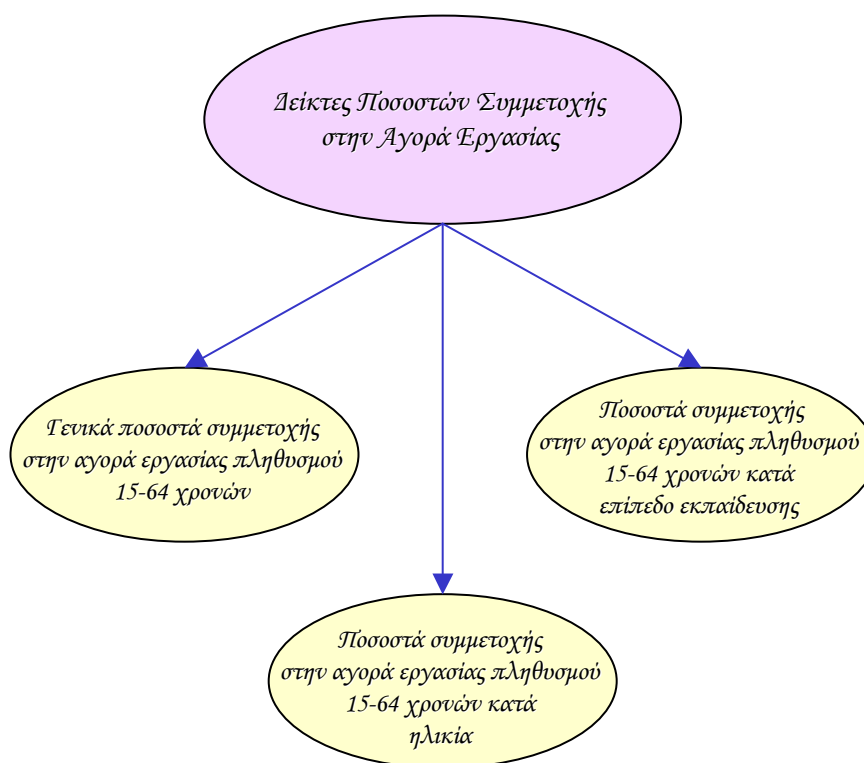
Δείκτες Ποσοστών Συμμετοχής στην Αγορά Εργασίας

Γενικά ποσοστά συμμετοχής στην αγορά εργασίας πληθυσμού 15-64 χρονών

Ποσοστά συμμετοχής στην αγορά εργασίας πληθυσμού 15-64 χρονών κατά επίπεδο εκπαίδευσης

Ποσοστά συμμετοχής στην αγορά εργασίας πληθυσμού 15-64 χρονών κατά ηλικία